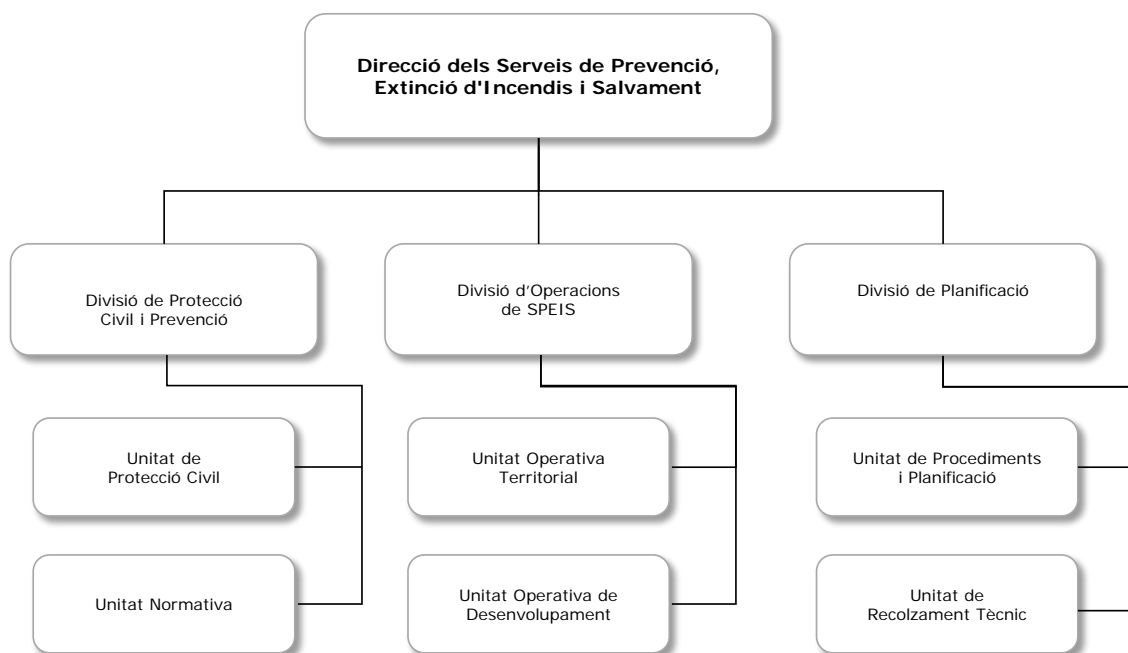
Direcció dels Serveis de Prevenció, Extinció d'Incendis i Salvament

Divisió de Protecció Civil i Prevenció

Unitat de Protecció Civil

Unitat Normativa

Divisió d'Operacions de SPEIS

Unitat Operativa Territorial

Unitat Operativa de Desenvolupament

Divisió de Planificació

Unitat de Procediments i Planificació

Unitat de Recolzament Tècnic